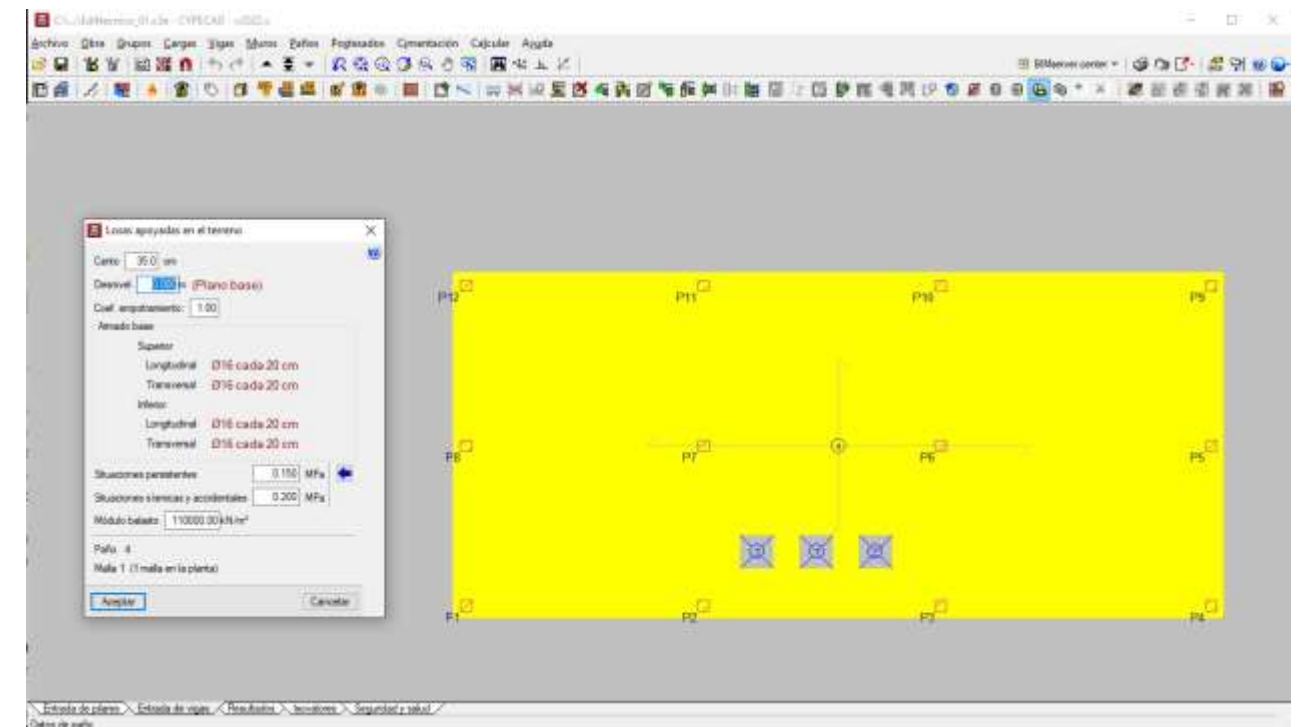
C:\...\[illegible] - CYPECAD - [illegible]

Archivo Obra Grupos Cargas Vigas Muros Paños Forjados Cimentación Calcular Ayuda

BIMserver.center

Losas apoyadas en el terreno

Canto 35.0 cm
Desnivel 0.00 m (Plano base)
Coef. empotramiento: 1.00
Armado base
Superior
Longitudinal Ø16 cada 20 cm
Transversal Ø16 cada 20 cm
Inferior
Longitudinal Ø16 cada 20 cm
Transversal Ø16 cada 20 cm
Situaciones persistentes 0.150 MPa
Situaciones sísmicas y accidentales 0.200 MPa
Módulo balasto 110000.00 kN/m³
Paño 4
Malla 1 (1 malla en la planta)
Aceptar Cancelar

P12 P11 P10 P9
P8 P7 P6 P5
P1 P2 P3 P4

Entrada de pilares Entrada de vigas Resultados Isovalores Seguridad y salud
Datos de paño